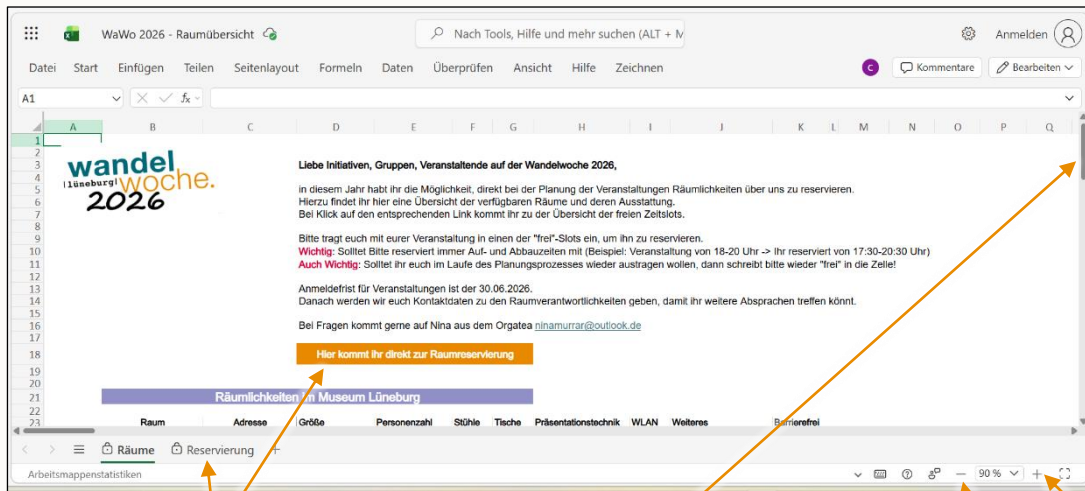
WaWo 2026 - Raumübersicht

Nach Tools, Hilfe und mehr suchen (ALT + M

Anmelden

Datei Start Einfügen Teilen Seitenlayout Formeln Daten Überprüfen Ansicht Hilfe Zeichnen

C Kommentare Bearbeiten

A1

$f_x$

A B C D E F G H I J K L M N O P Q

wandel |Lüneburg| woche. 2026

Liebe Initiativen, Gruppen, Veranstaltende auf der Wandelwoche 2026,

in diesem Jahr habt ihr die Möglichkeit, direkt bei der Planung der Veranstaltungen Räumlichkeiten über uns zu reservieren.
Hierzu findet ihr hier eine Übersicht der verfügbaren Räume und deren Ausstattung.
Bei Klick auf den entsprechenden Link kommt ihr zu der Übersicht der freien Zeitslots.

Bitte tragt euch mit eurer Veranstaltung in einen der "frei"-Slots ein, um ihn zu reservieren.
Wichtig: Solltet Bitte reserviert immer Auf- und Abbauzeiten mit (Beispiel: Veranstaltung von 18-20 Uhr -> Ihr reserviert von 17:30-20:30 Uhr)
Auch Wichtig: Solltet ihr euch im Laufe des Planungsprozesses wieder austragen wollen, dann schreibt bitte wieder "frei" in die Zelle!

Anmeldefrist für Veranstaltungen ist der 30.06.2026.
Danach werden wir euch Kontaktdaten zu den Raumverantwortlichkeiten geben, damit ihr weitere Absprachen treffen könnt.

Bei Fragen kommt gerne auf Nina aus dem Orgatea ninamurrar@outlook.de

Hier kommt ihr direkt zur Raumreservierung

Räumlichkeiten im Museum Lüneburg

| Raum | Adresse | Größe | Personenzahl | Stühle | Tische | Präsentationstechnik | WLAN | Weiteres | Barrierefrei |
|---|---|---|---|---|---|---|---|---|---|

1 2 3 4 5 6 7 8 9 10 11 12 13 14 15 16 17 18 19 20 21 22 23

Räume Reservierung +

Arbeitsmappenstatistiken

90 %